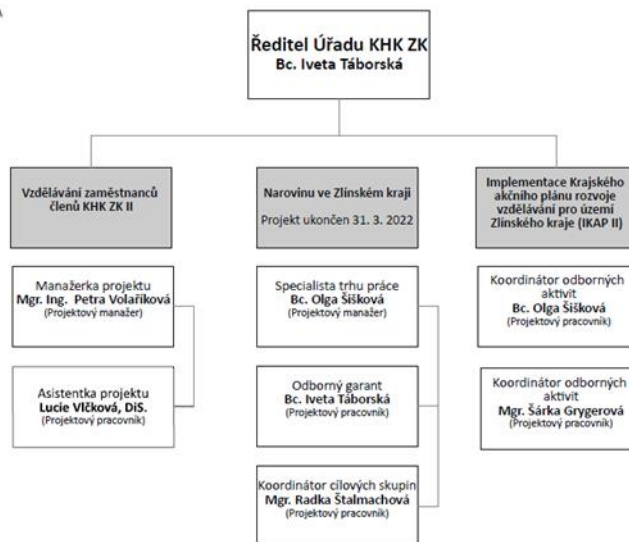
Ředitel Úřadu KHK ZK
Bc. Iveta Táborská

Vzdělávání zaměstnanců členů KHK ZK II

Manažerka projektu
Mgr. Ing. Petra Volaříková
(Projektový manažer)

Asistentka projektu
Lucie Vlčková, DiS.
(Projektový pracovník)

Narovinu ve Zlínském kraji
Projekt ukončen 31. 3. 2022

Specialista trhu práce
Bc. Olga Šišková
(Projektový manažer)

Odborný garant
Bc. Iveta Táborská
(Projektový pracovník)

Koordinátor cílových skupin
Mgr. Radka Štalmachová
(Projektový pracovník)

Implementace Krajského akčního plánu rozvoje vzdělávání pro území Zlínského kraje (IKAP II)

Koordinátor odborných aktivit
Bc. Olga Šišková
(Projektový pracovník)

Koordinátor odborných aktivit
Mgr. Šárka Grygerová
(Projektový pracovník)